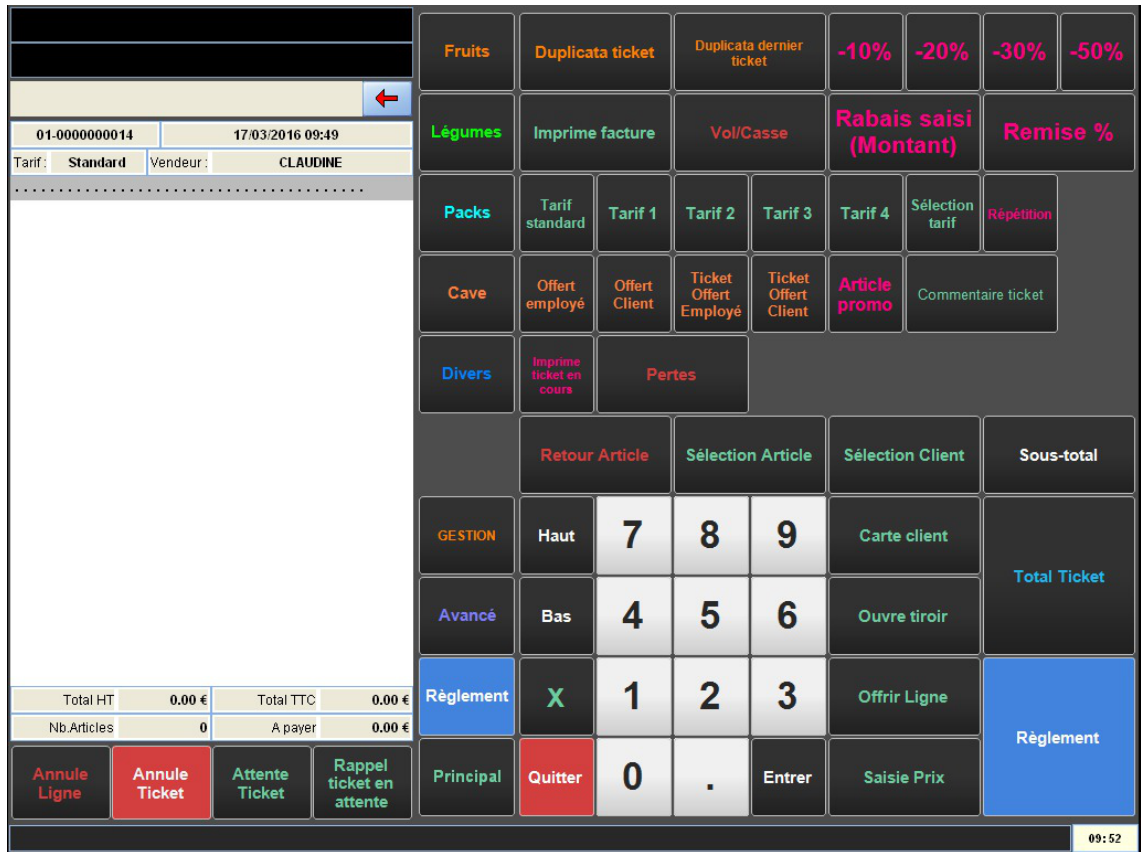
01-0000000014 | 17/03/2016 09:49
Tarif : Standard | Vendeur : CLAUDINE

| Total HT | 0.00 € | Total TTC | 0.00 € |
|---|---|---|---|
| Nb.Articles | 0 | A payer | 0.00 € |

Annule Ligne
Annule Ticket
Attente Ticket
Rappel ticket en attente

Fruits
Duplicata ticket
Duplicata dernier ticket
-10%
-20%
-30%
-50%

Légumes
Imprime facture
Vol/Casse
Rabais saisi (Montant)
Remise %

Packs
Tarif standard
Tarif 1
Tarif 2
Tarif 3
Tarif 4
Sélection tarif
Répétition

Cave
Offert employé
Offert Client
Ticket Offert Employé
Ticket Offert Client
Article promo
Commentaire ticket

Divers
Imprime ticket en cours
Pertes

Retour Article
Sélection Article
Sélection Client
Sous-total

GESTION
Haut
7
8
9
Carte client
Total Ticket

Avancé
Bas
4
5
6
Ouvre tiroir

Règlement
X
1
2
3
Offrir Ligne
Règlement

Principal
Quitter
0
.
Entrer
Saisie Prix

09:52